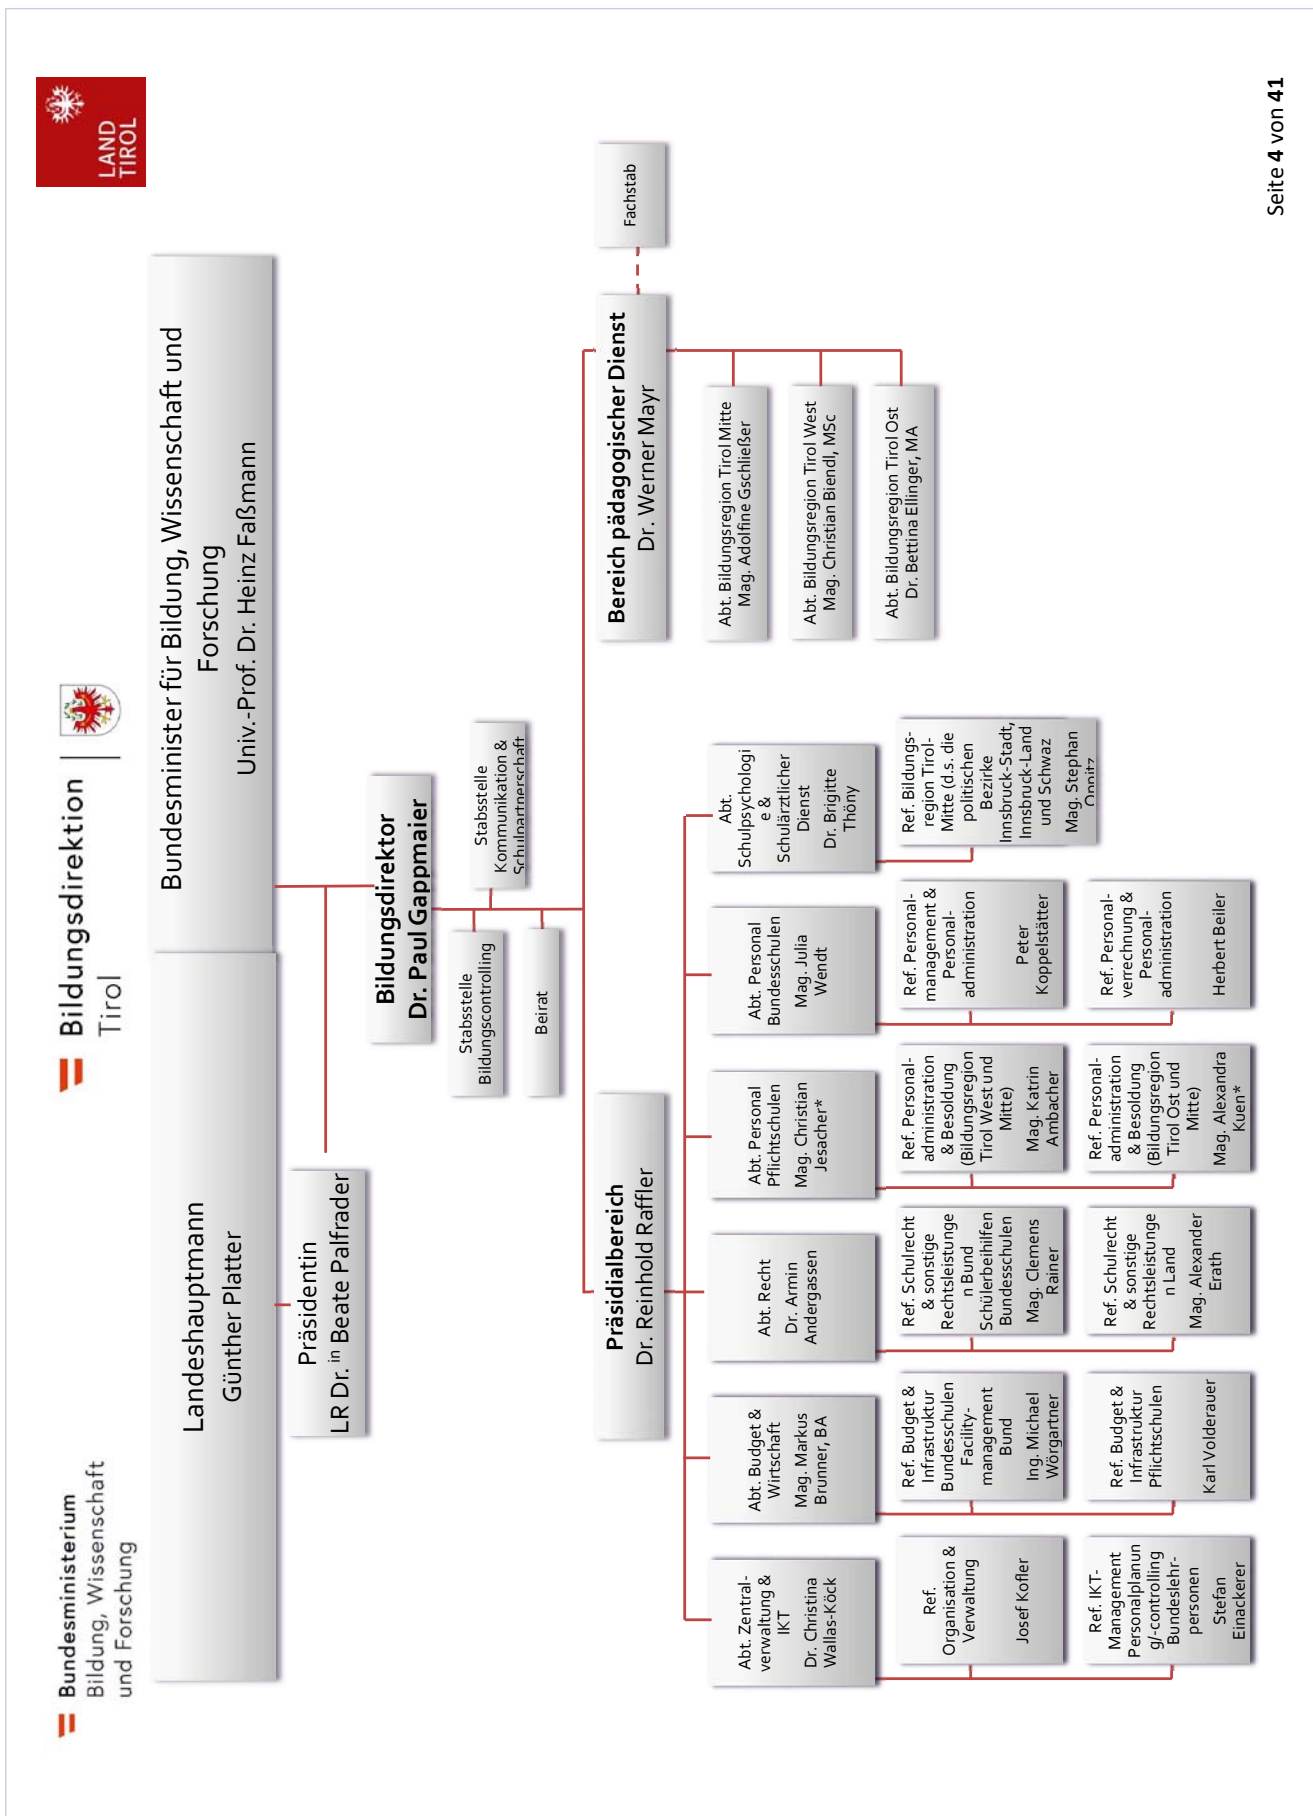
LAND TIROL

Seite 4 von 41

Bundesministerium Bildung, Wissenschaft und Forschung

Bildungsdirektion Tirol

Bundesminister für Bildung, Wissenschaft und Forschung
Univ.-Prof. Dr. Heinz Faßmann

Landeshauptmann
Günther Platter

Präsidentin
LR Dr.$^{in}$ Beate Palfrader

Bildungsdirektor
Dr. Paul Gappmaier

Stabsstelle Kommunikation & Schulpartnerschaft

Stabsstelle Bildungscontrolling

Beirat

Fachstab

Bereich pädagogischer Dienst
Dr. Werner Mayr

Abt. Bildungsregion Tirol Mitte
Mag. Adolfine Gschließer

Abt. Bildungsregion Tirol West
Mag. Christian Biendl, MSc

Abt. Bildungsregion Tirol Ost
Dr. Bettina Ellinger, MA

Präsidialbereich
Dr. Reinhold Raffler

Abt. Zentralverwaltung & IKT
Dr. Christina Wallas-Köck

Abt. Budget & Wirtschaft
Mag. Markus Brunner, BA

Abt. Recht
Dr. Armin Andergassen

Abt. Personal Pflichtschulen
Mag. Christian Jesacher*

Abt. Personal Bundesschulen
Mag. Julia Wendt

Abt. Schulpsychologie & Schulärztlicher Dienst
Dr. Brigitte Thöny

Ref. Organisation & Verwaltung
Josef Kofler

Ref. IKT-Management Personalplanung/-controlling Bundeslehrpersonen
Stefan Einackerer

Ref. Budget & Infrastruktur Bundesschulen Facility-management Bund
Ing. Michael Wörgartner

Ref. Budget & Infrastruktur Pflichtschulen
Karl Volderauer

Ref. Schulrecht & sonstige Rechtsleistungen Bund Schülerbeihilfen Bundesschulen
Mag. Clemens Rainer

Ref. Schulrecht & sonstige Rechtsleistungen Land
Mag. Alexander Erath

Ref. Personal-administration & Besoldung (Bildungsregion Tirol West und Mitte)
Mag. Katrin Ambacher

Ref. Personal-administration & Besoldung (Bildungsregion Tirol Ost und Mitte)
Mag. Alexandra Kuen*

Ref. Personal-management & Personal-administration
Peter Koppelstätter

Ref. Personal-verrechnung & Personal-administration
Herbert Beiler

Ref. Bildungsregion Tirol-Mitte (d.s. die politischen Bezirke Innsbruck-Stadt, Innsbruck-Land und Schwaz
Mag. Stephan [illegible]